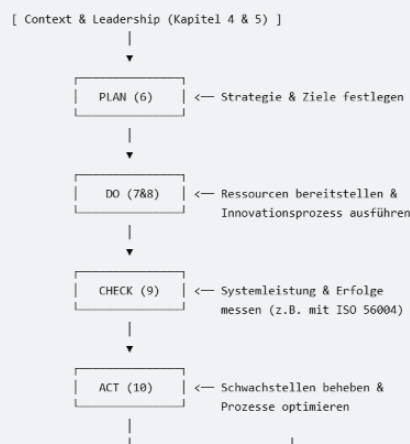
[ Context & Leadership (Kapitel 4 & 5) ]

PLAN (6) <— Strategie & Ziele festlegen

DO (7&8) <— Ressourcen bereitstellen & Innovationsprozess ausführen

CHECK (9) <— Systemleistung & Erfolge messen (z.B. mit ISO 56004)

ACT (10) <— Schwachstellen beheben & Prozesse optimieren